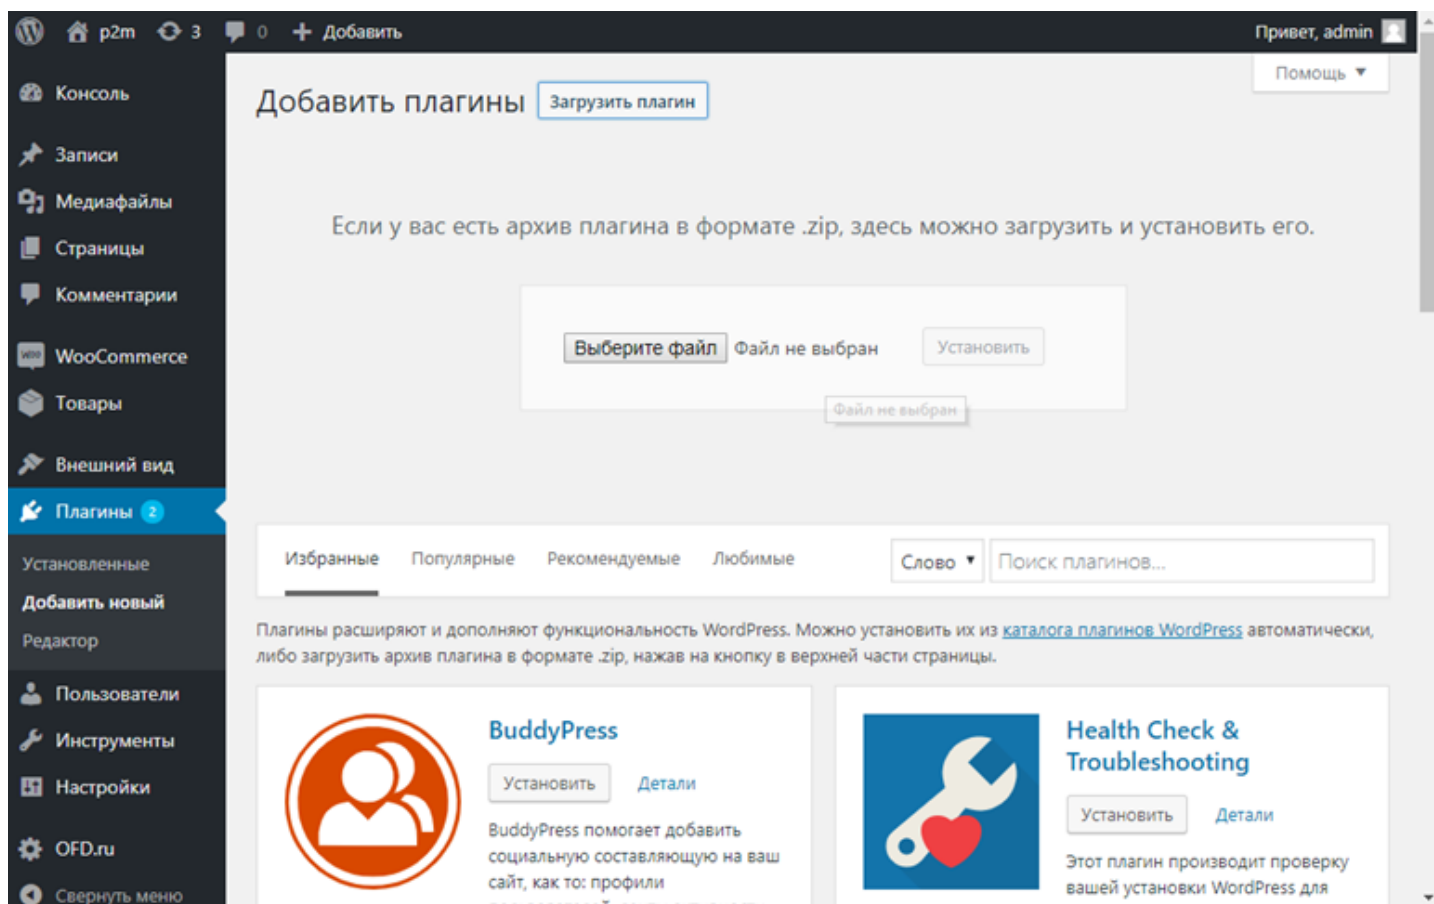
p2m 3 0 Добавить

Привет, admin

Консоль

Записи

Медиафайлы

Страницы

Комментарии

WooCommerce

Товары

Внешний вид

Плагины 2

Установленные

Добавить новый

Редактор

Пользователи

Инструменты

Настройки

OFD.ru

Свернуть меню

Добавить плагины Загрузить плагин

Помощь ▼

Если у вас есть архив плагина в формате .zip, здесь можно загрузить и установить его.

Выберите файл Файл не выбран Установить

Файл не выбран

Избранные Популярные Рекомендуемые Любимые Слово ▼ Поиск плагинов...

Плагины расширяют и дополняют функциональность WordPress. Можно установить их из каталога плагинов WordPress автоматически, либо загрузить архив плагина в формате .zip, нажав на кнопку в верхней части страницы.

BuddyPress

Установить Детали

BuddyPress помогает добавить социальную составляющую на ваш сайт, как то: профили

Health Check & Troubleshooting

Установить Детали

Этот плагин производит проверку вашей установки WordPress для